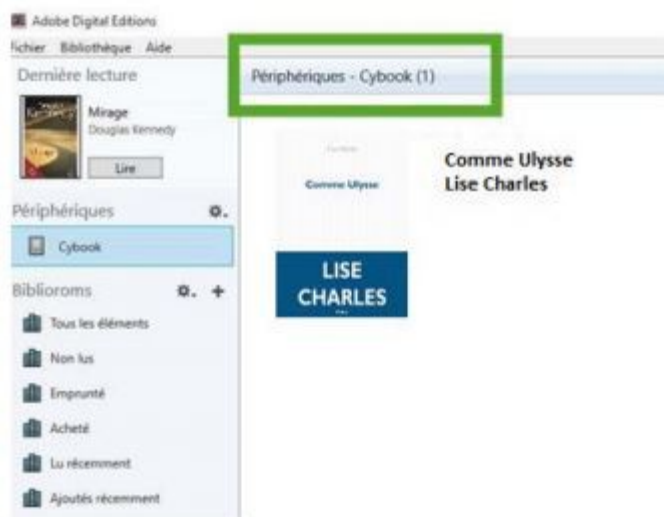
Adobe Digital Editions

ichier Bibliothèque Aide

Dernière lecture

Mirage
Douglas Kennedy

Lire

Périphériques

Cybook

Biblioroms

Tous les éléments

Non lus

Emprunté

Acheté

Lu récemment

Ajoutés récemment

Périphériques - Cybook (1)

Comme Ulysse

LISE CHARLES

Comme Ulysse
Lise Charles